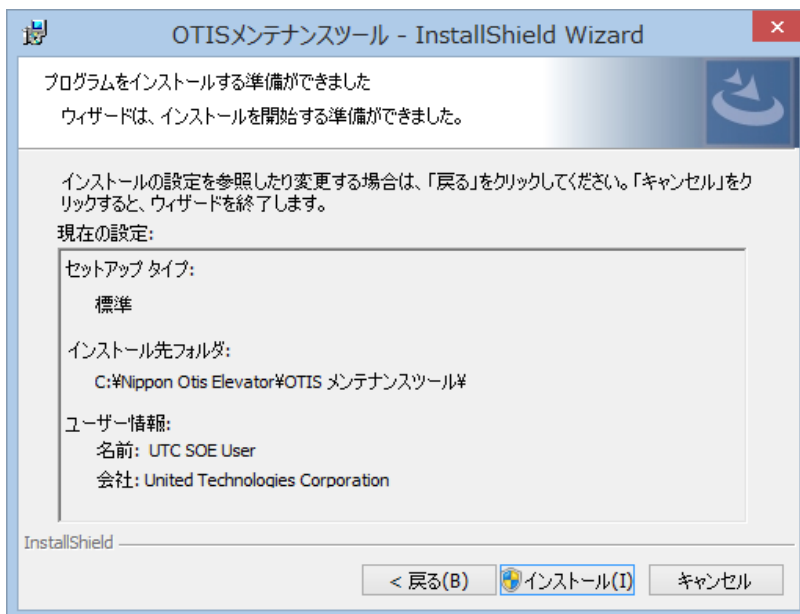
OTISメンテナンスツール - InstallShield Wizard

プログラムをインストールする準備ができました

ウィザードは、インストールを開始する準備ができました。

インストールの設定を参照したり変更する場合は、「戻る」をクリックしてください。「キャンセル」をクリックすると、ウィザードを終了します。

現在の設定:

セットアップ タイプ:

標準

インストール先フォルダ:

C:¥Nippon Otis Elevator¥OTIS メンテナンスツール¥

ユーザー情報:

名前: UTC SOE User

会社: United Technologies Corporation

InstallShield

< 戻る(B)

インストール(I)

キャンセル